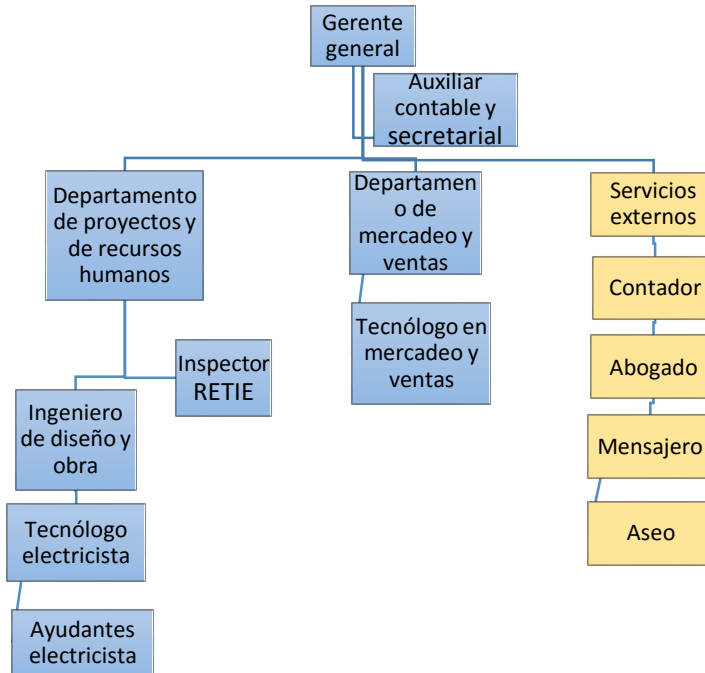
Gerente general

Auxiliar contable y secretarial

Departamento de proyectos y de recursos humanos

Departamen o de mercadeo y ventas

Servicios externos

Contador

Inspector RETIE

Tecnólogo en mercadeo y ventas

Abogado

Ingeniero de diseño y obra

Mensajero

Tecnólogo electricista

Aseo

Ayudantes electricista